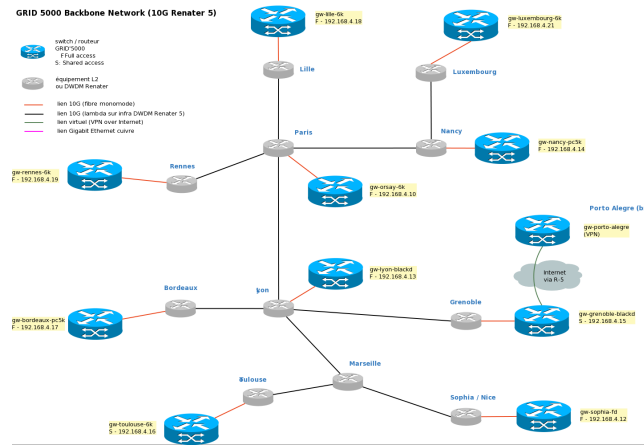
GRID 5000 Backbone Network (10G Renater 5)

switch / routeur GRID'5000
F Full access
S: Shared access

équipement L2 ou DWDM Renater

lien 10G (fibre monomode)
lien 10G (lambda sur infra DWDM Renater 5)
lien virtuel (VPN over Internet)
lien Gigabit Ethernet cuivre

gw-lille-6k
F - 192.168.4.18

Lille

gw-luxembourg-6k
F - 192.168.4.21

Luxembourg

Paris

Nancy

gw-nancy-pc5k
F - 192.168.4.14

gw-rennes-6k
F - 192.168.4.19

Rennes

gw-orsay-6k
F - 192.168.4.10

Porto Alegre (b

gw-porto-alegre
(VPN)

Internet
via R-5

gw-lyon-blackd
F - 192.168.4.13

Bordeaux

Lyon

Grenoble

gw-grenoble-blackd
S - 192.168.4.15

gw-bordeaux-pc5k
F - 192.168.4.17

Marseille

Toulouse

Sophia / Nice

gw-toulouse-6k
S - 192.168.4.16

gw-sophia-fd
F - 192.168.4.12